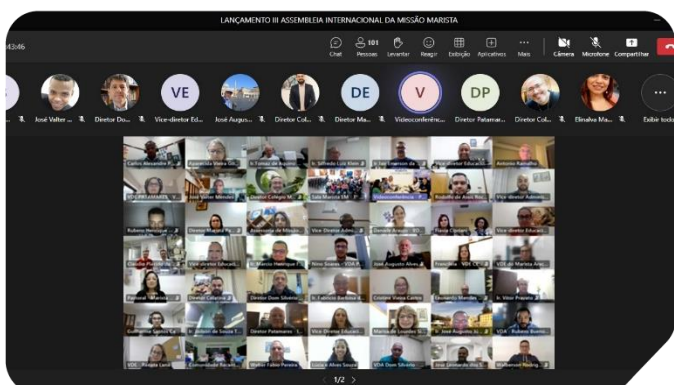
LANÇAMENTO III ASSEMBLEIA INTERNACIONAL DA MISSÃO MARISTA

43:46

Chat
101 Pessoas
Levantar
Reagir
Exibição
Aplicativos
Mais
Câmera
Microfone
Compartilhar

VE
DE
V
DP

José Valter ...
Diretor Do...
Vice-diretor Ed...
José Augus...
Diretor Col...
Diretor Ma...
Videoconferênc...
Diretor Patamar...
Diretor Col...
Elinalva Ma...
Exibir todos

Carlos Alexandre P...
Aparecida Vieira Gil...
Ir. Tomás de Aquino...
Ir. Alfredo Luís Klein...
Ir. Ivo Emerson da...
Vice-diretor Educacio...
Antonio Ramalho

VDE PATAMARES...
José Valter Mendes...
Diretor Colégio M...
Sala Marista EM...
Videoconferência...
Rodolfo de Assis Ro...
Vice-diretor Admin...

Rubens Henrique...
Diretor Marista Pi...
Assessoria de Missão...
Vice-Diretor Admi...
Daniele Araujo - RS...
Flávia Clément...
Vice-diretor Educac...

Cláudia Pires...
Vice-diretor Educaci...
Ir. Márcio Henrique...
Nino Soares - VDA...
José Augusto Alves...
Francisco - VDE...
VDE do Marista Arac...

Pastoral - Marista...
Diretor Catarina...
Diretor Dom Silvério...
Ir. Fabrício Barbosa...
Cristiane Vieira Cunha
Eduardo Mendes...
Ir. Vitor Pravato...

Guilherme Gomes Ca...
Ir. Antonio de Souza T...
Diretor Patamares...
Vice-Diretor Educa...
Marisa de Lourdes S...
Ir. José Augusto Jú...
VDA - Rubens Bento...

VDE - Rosana Leal...
Comunidade Recreio...
Welber Fábio Pereira
Rosana Alves Souza
VDA Dom Silvério...
Jose Leonardo dos S...
Weberson Nadal...

1/2